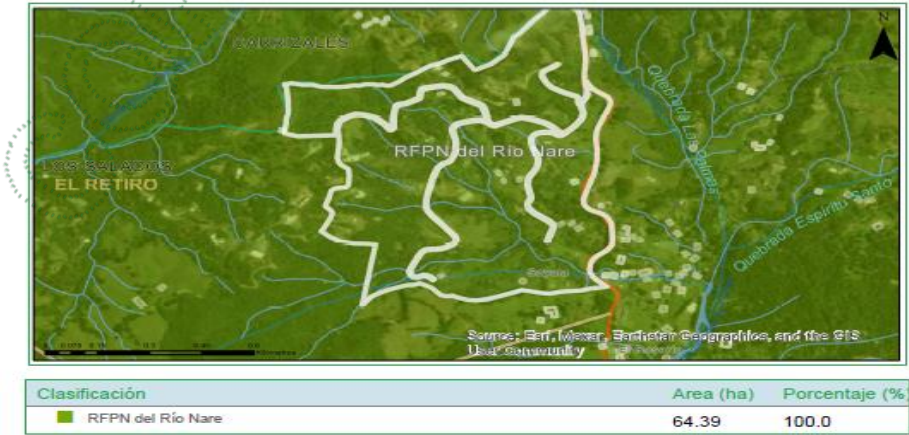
N

CARRIZALES

LOS SALADITOS
EL RETIRO

RFPN del Río Nare

Quebrada La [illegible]

Quebrada Espíritu Santo

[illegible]

Source: Esri, Maxar, Earthstar Geographics, and the GIS User Community

| Clasificación | Area (ha) | Porcentaje (%) |
|---|---|---|
| RFPN del Río Nare | 64.39 | 100.0 |